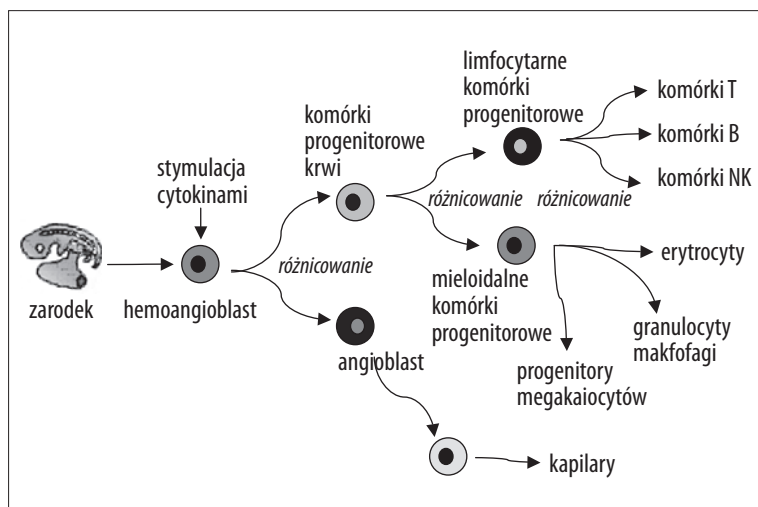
limfocytarne komórki progenitorowe

komórki T

komórki B

komórki NK

komórki progenitorowe krwi

stymulacja cytokinami

różnicowanie

różnicowanie

zarodek

hemoangioblast

różnicowanie

mieloidalne komórki progenitorowe

erytrocyty

granulocyty makfofagi

progenitory megakaiocytów

angioblast

kapilary